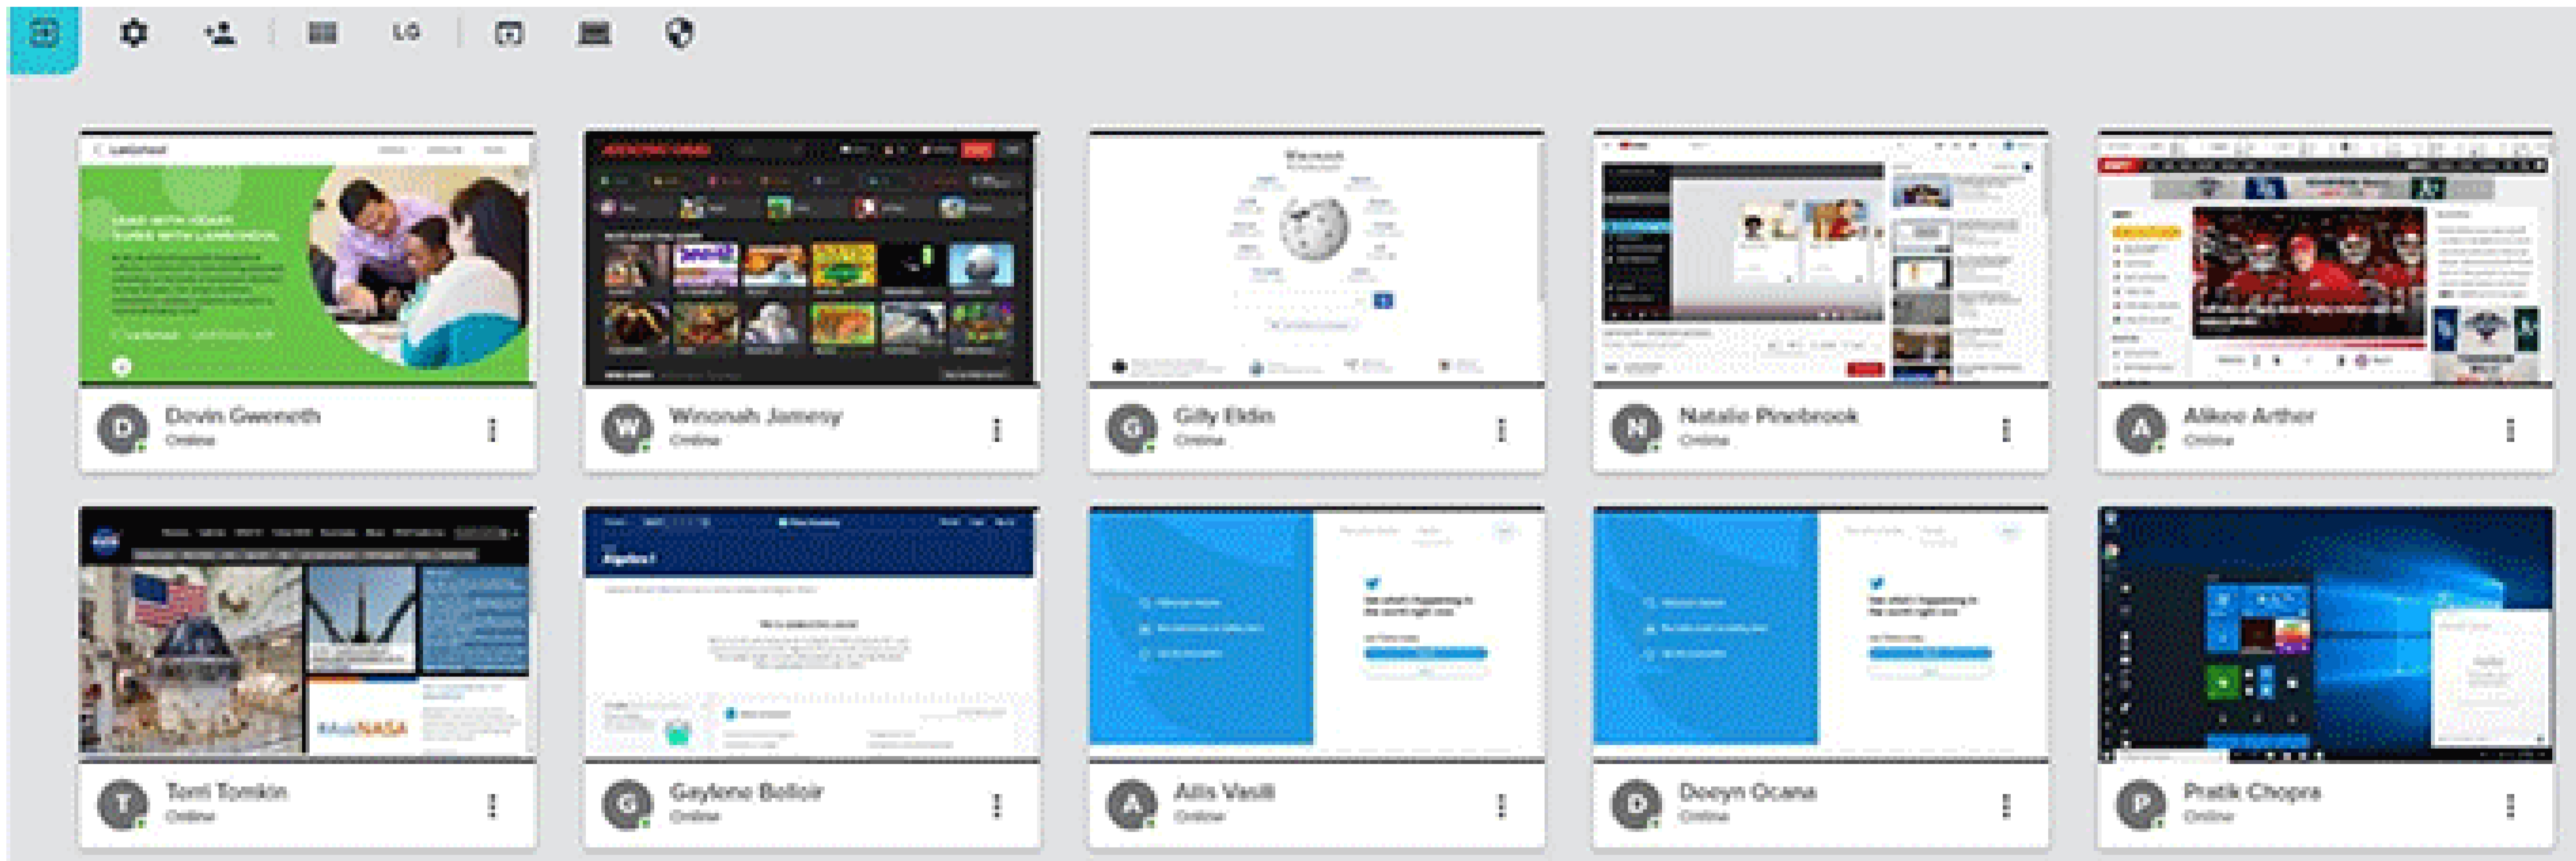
LO

D Devin Gwenoth Online

W Winonah Jamesy Online

G Gilly Eldin Online

N Natalie Pinebrook Online

A Alikee Arther Online

T Toni Tomkin Online

G Gaylene Belloir Online

A Ailis Vasili Online

D Deeyn Ocana Online

P Pratik Chopra Online